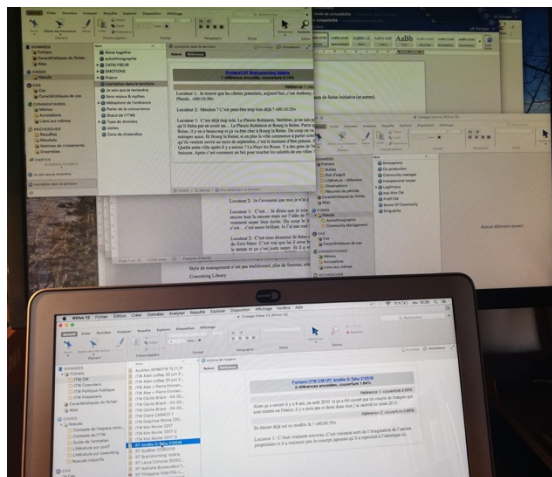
Fichier Édition Données Analyser Requête Explorer Disposition Affichage

Fichiers
Caractéristiques de fichier
Nœuds
Cas
Caractéristiques de cas
Commentaires
Mémos
Liens vers mémos
Rechercher
Requêtes
Résultats de requêtes
Ensembles
Graphes

Nous travailler
Autocartographie
Codes
Questions
Prénom

Fichiers\\07 Bretagne\\Hess, Nadine
2 références encodées, couverture 2,89%

Référence 1 - couverture 2,89%

Locuteur 1 : Je trouve que les choses jouissent, aujourd'hui, c'est forcément... Plessis. <00:51:58>

Locuteur 2 : Mention ? C'est peut-être trop loin déjà ? <00:51:53>

Référence 2

Locuteur 1 : C'est déjà trop loin. La Plaine Bretagne, Nantaise, je ne sais pas... qu'il faisait pas en avoir un... La Plaine Bretagne et Rezé. Rezé... Rezé, il y en a beaucoup et ça va être chez à Rezé à Reine. On coup on l'a... toujours aussi. En Rezé, à Rezé, et on plus le ville commune à parler aussi... qu'ils veulent ouvrir un truc de supérette, c'est le moment d'être présents. Qu'elle aime celle-après il y a toutes, à Rezé...

Locuteur 1 : Je t'avouerai que moi je n'ai...

Locuteur 1 : C'est... Je disais que je suis... quand vous avez... je suis...

Locuteur 2 : C'est une direction de fois...

Style de management n'est pas traditionnel, plus de femmes, affaires...

Crowdsourcing Library

Mise en forme des données
Points
AaBbCcDc AaBbCcDc AaBbC AaBbC AaBb

Atmosphère
Au fil du temps
Caractéristique...
Observations
Biographie
Ligne?
Avant du Client?
Profil CE
Sense of Community
Singularity

NVivo 12 Fichier Édition Créer Données Analyser Requête Explorer Disposition Affichage Fenêtre Aide

Accueil Fichiers

Fichiers\\11 Pornic\\ITW CAV RT Aurélia O. Née 27/2016
2 références encodées, couverture 5,68%

Référence 1 - couverture 4,35%

Alors ça a ouvert il y a 8 ans, en août 2010, et ça a été ouvert par un couple de français qui sont installés en France, il y a trois ans et demi donc mon 2 ans... le 2 mars 2010.

Locuteur 1 : C'était vraiment nouveau, c'est vraiment assez à l'imagination de l'ancien propriétaire et il a vraiment pris le concept japonais qu'il a représenté à l'identique ici.